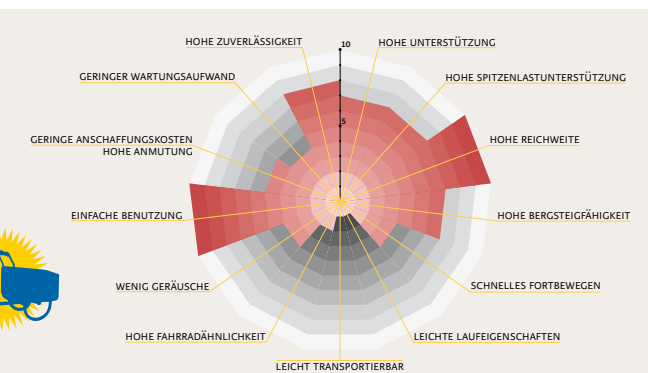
HOHE ZUVERLÄSSIGKEIT
10
HOHE UNTERSTÜTZUNG
GERINGER WARTUNGSAUFWAND
HOHE SPITZENLASTUNTERSTÜTZUNG
5
GERINGE ANSCHAFFUNGSKOSTEN
HOHE ANMUTUNG
HOHE REICHWEITE
EINFACHE BENUTZUNG
HOHE BERGSTEIGFÄHIGKEIT
WENIG GERÄUSCHE
SCHNELLES FORTBEWEGEN
HOHE FAHRRADÄHNLICHKEIT
LEICHTE LAUFEIGENSCHAFTEN
LEICHT TRANSPORTIERBAR